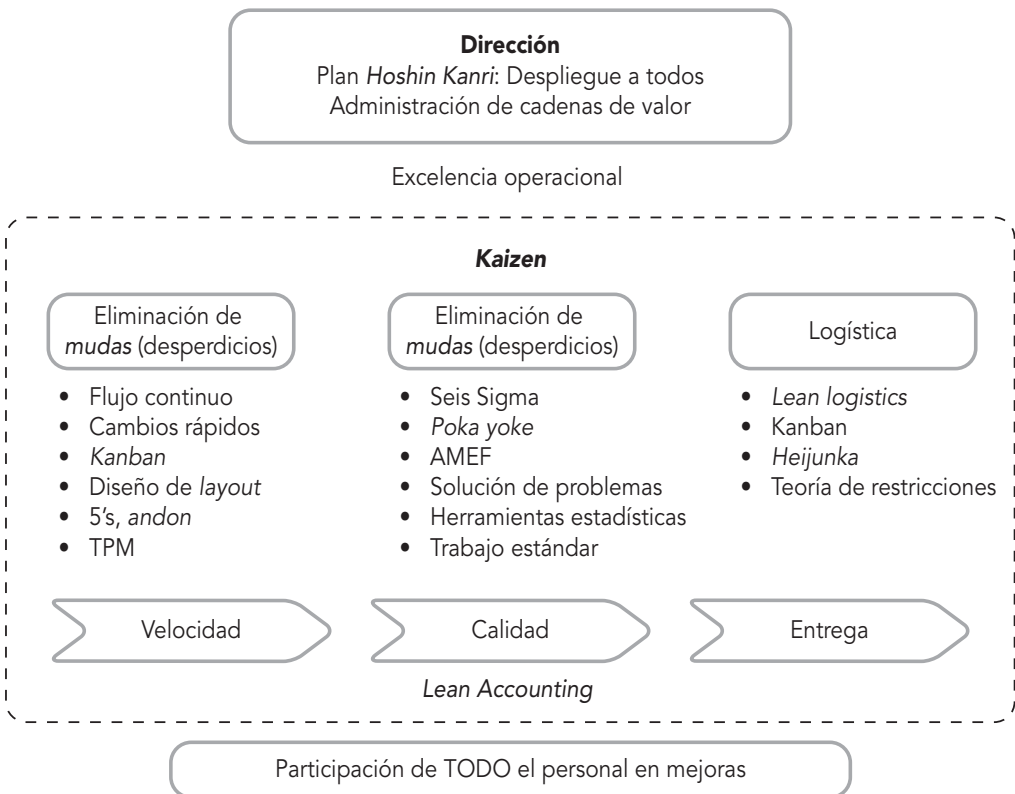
Dirección
Plan Hoshin Kanri: Despliegue a todos
Administración de cadenas de valor

Excelencia operacional

Kaizen

Eliminación de mudas (desperdicios)

- Flujo continuo
- Cambios rápidos
- Kanban
- Diseño de layout
- 5's, andon
- TPM

Eliminación de mudas (desperdicios)

- Seis Sigma
- Poka yoke
- AMEF
- Solución de problemas
- Herramientas estadísticas
- Trabajo estándar

Logística

- Lean logistics
- Kanban
- Heijunka
- Teoría de restricciones

Velocidad

Calidad

Entrega

Lean Accounting

Participación de TODO el personal en mejoras